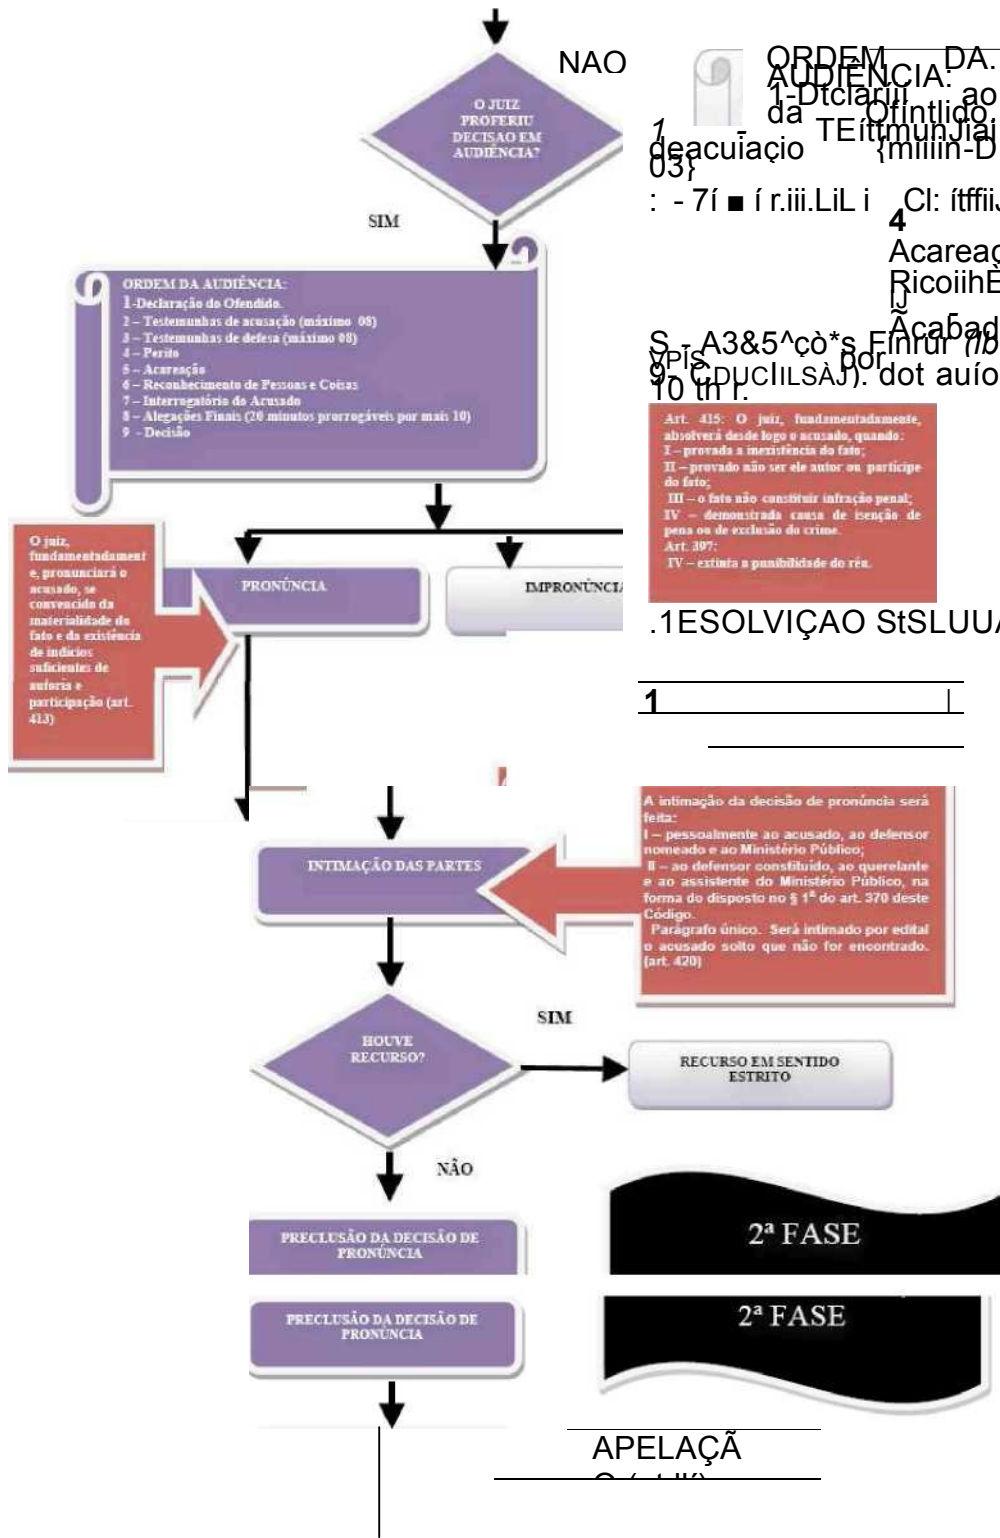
NAO

O JUIZ PROFERIU DECISÃO EM AUDIÊNCIA?

ORDEM DA. AUDIÊNCIA: 1-Dtclariii da Ofintlido. ao
1 - deacuiaçio TEittmunJiaj {miiiin-D 03}
: - 7í ■ í r.iii.LiL i Cl: ítffiiJ
4
Acareaç
RicoiihE
ÃcaƃadVPiS
S - A3&5^çò*s Finrur (lb por
9 - CDUCIILSÀJ). dot auío
10 th i.

SIM

ORDEM DA AUDIÊNCIA:
1-Declaração do Ofendido.
2 – Testemunhas de acusação (máximo 08)
3 – Testemunhas de defesa (máximo 08)
4 – Perito
5 – Acareação
6 – Reconhecimento de Pessoas e Coisas
7 – Interrogatório do Acusado
8 – Alegações Finais (20 minutos prorrogáveis por mais 10)
9 - Decisão

Art. 415: O juiz, fundamentadamente, absolverá desde logo o acusado, quando:
I – provada a inexistência do fato;
II – provado não ser ele autor ou partícipe do fato;
III – o fato não constituir infração penal;
IV – demonstrada causa de isenção de pena ou de exclusão do crime.
Art. 397:
IV – extinta a punibilidade do réu.

O juiz, fundamentadamente, pronunciará o acusado, se convencido da materialidade do fato e da existência de indícios suficientes de autoria e participação (art. 413)

PRONÚNCIA

IMPRONÚNCIA

.1ESOLVIÇAO StSLUUA

1

A intimação da decisão de pronúncia será feita:
I – pessoalmente ao acusado, ao defensor nomeado e ao Ministério Público;
II – ao defensor constituído, ao querelante e ao assistente do Ministério Público, na forma do disposto no § 1º do art. 370 deste Código.
Parágrafo único. Será intimado por edital o acusado solto que não for encontrado. (art. 420)

INTIMAÇÃO DAS PARTES

SIM

HOUVE RECURSO?

RECURSO EM SENTIDO ESTRITO

NÃO

PRECLUSÃO DA DECISÃO DE PRONÚNCIA

2ª FASE

PRECLUSÃO DA DECISÃO DE PRONÚNCIA

2ª FASE

APELAÇÃ
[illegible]